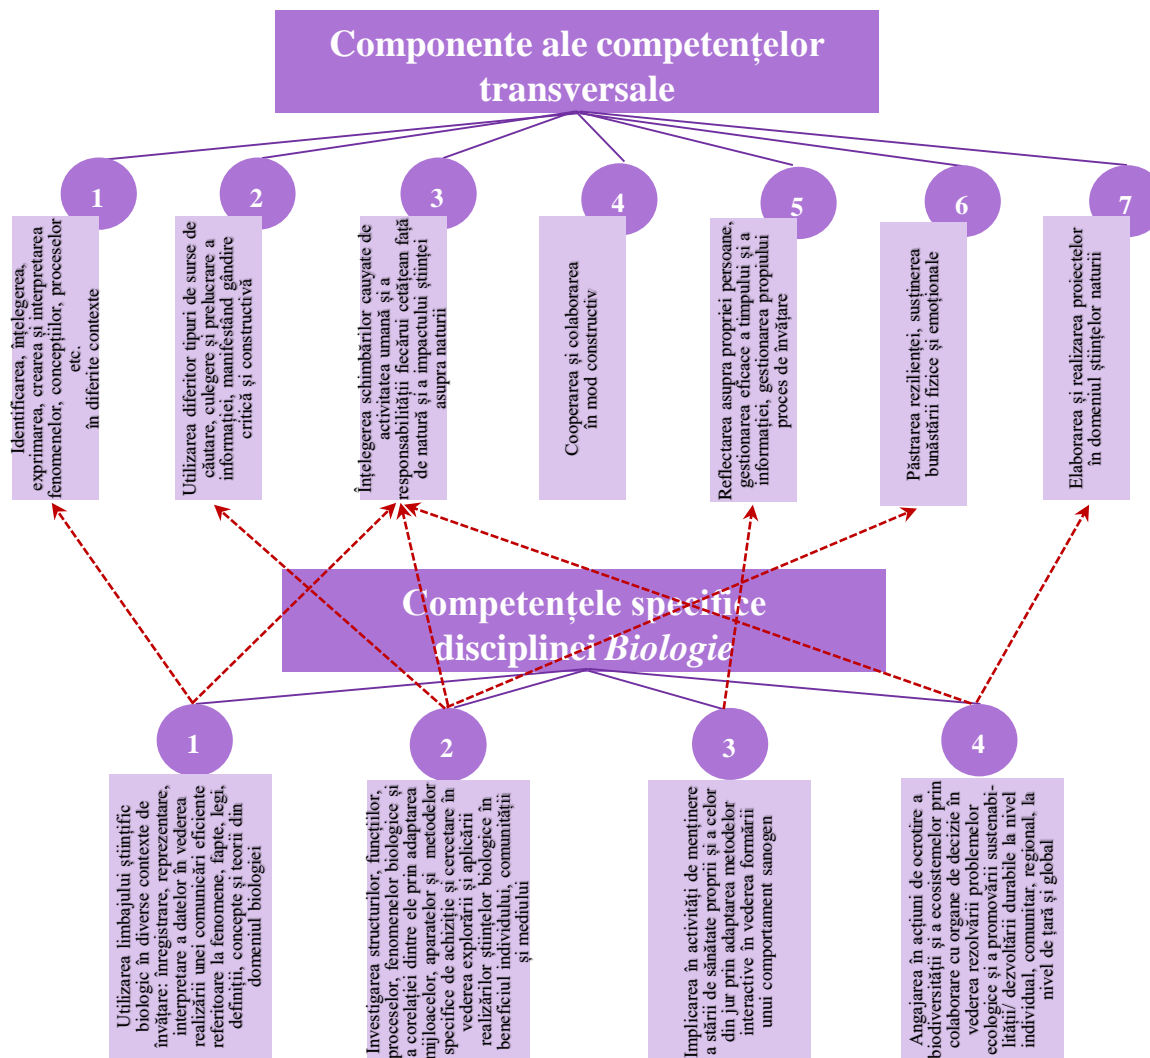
Componente ale competențelor transversale

1

Identificarea, înțelegerea, exprimarea, crearea și interpretarea fenomenelor, conceptiilor, proceselor etc. în diferite contexte

2

Utilizarea diferitor tipuri de surse de căutare, culegere și prelucrare a informației, manifestând gândire critică și constructivă

3

Înțelegerea schimbărilor cauzate de activitatea umană și a responsabilității fiecărui cetățean față de natură și a impactului științei asupra naturii

4

Cooperarea și colaborarea în mod constructiv

5

Reflectarea asupra propriei persoane, gestionarea eficace a timpului și a informației, gestionarea propriului proces de învățare

6

Păstrarea rezilienței, susținerea bunăstării fizice și emoționale

7

Elaborarea și realizarea proiectelor în domeniul științelor naturii

Competențele specifice disciplinei Biologie

1

Utilizarea limbajului științific biologic în diverse contexte de învățare: înregistrare, reprezentare, interpretare a datelor în vederea realizării unei comunicări eficiente referitoare la fenomene, fapte, legi, definiții, concepte și teorii din domeniul biologiei

2

Investigarea structurilor, funcțiilor, proceselor, fenomenelor biologice și a corelației dintre ele prin adaptarea mijloacelor, aparatelor și metodelor specifice de achiziție și cercetare în vederea explorării și aplicării realizărilor științelor biologice în beneficiul individului, comunității și mediului

3

Implicarea în activități de menținere a stării de sănătate proprii și a celor din jur prin adaptarea metodelor interactive în vederea formării unui comportament sanogen

4

Angajarea în acțiuni de ocrotire a biodiversității și a ecosistemelor prin colaborare cu organe de decizie în vederea rezolvării problemelor ecologice și a promovării sustenabilității/ dezvoltării durabile la nivel individual, comunitar, regional, la nivel de țară și global